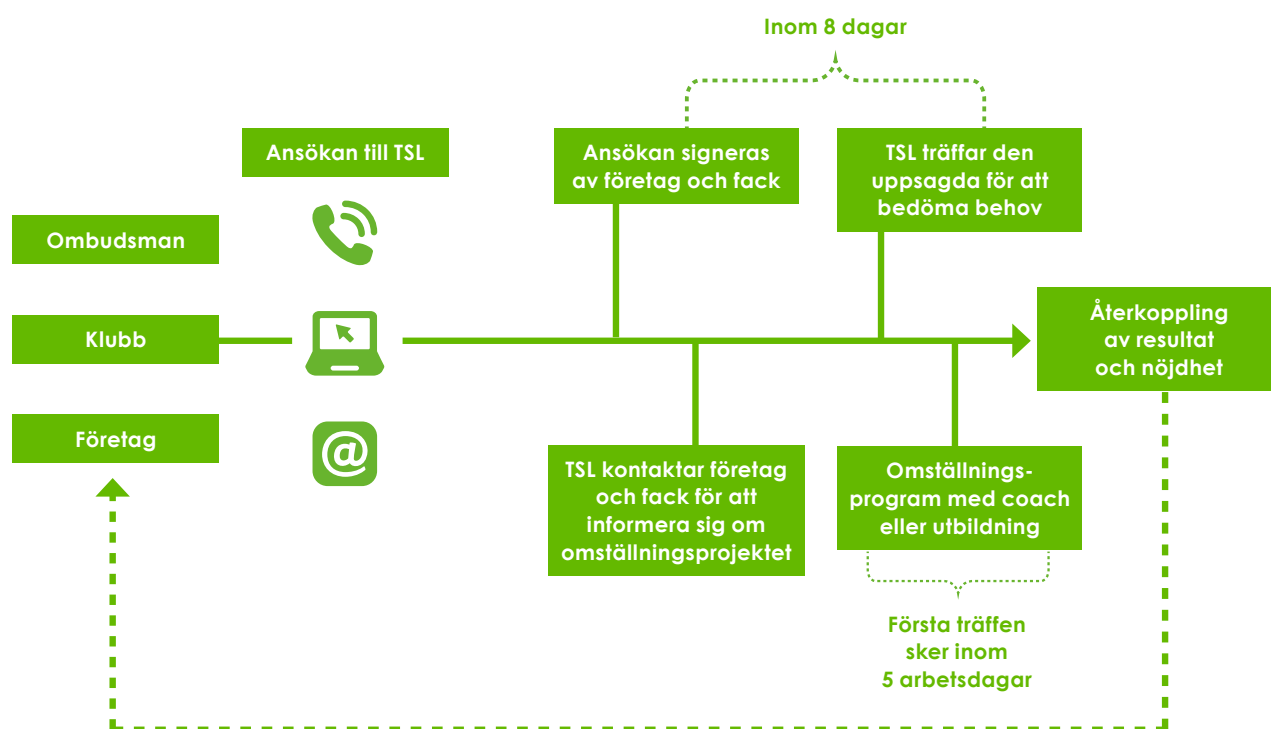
Inom 8 dagar

Ansökan till TSL

Ombudsman

Klubb

Företag

Ansökan signeras av företag och fack

TSL träffar den uppsagda för att bedöma behov

Återkoppling av resultat och nöjdhet

TSL kontaktar företag och fack för att informera sig om omställningsprojektet

Omställningsprogram med coach eller utbildning

Första träffen sker inom 5 arbetsdagar